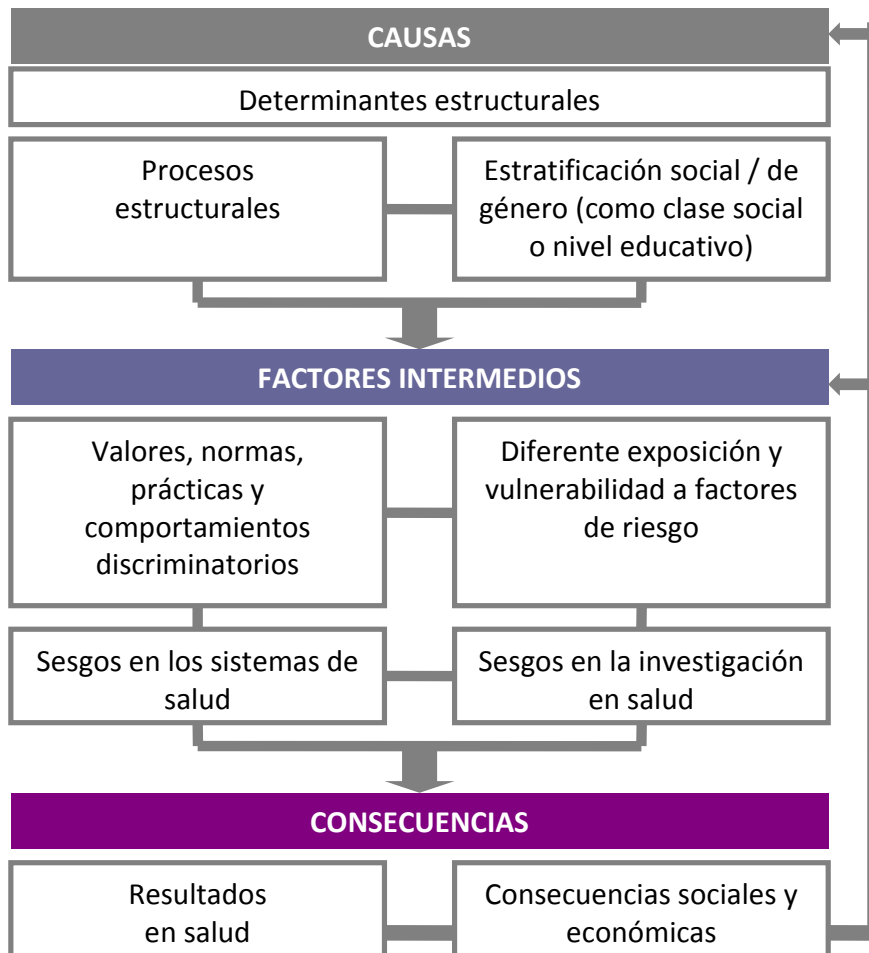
CAUSAS

Determinantes estructurales

Procesos estructurales

Estratificación social / de género (como clase social o nivel educativo)

FACTORES INTERMEDIOS

Valores, normas, prácticas y comportamientos discriminatorios

Diferente exposición y vulnerabilidad a factores de riesgo

Sesgos en los sistemas de salud

Sesgos en la investigación en salud

CONSECUENCIAS

Resultados en salud

Consecuencias sociales y económicas